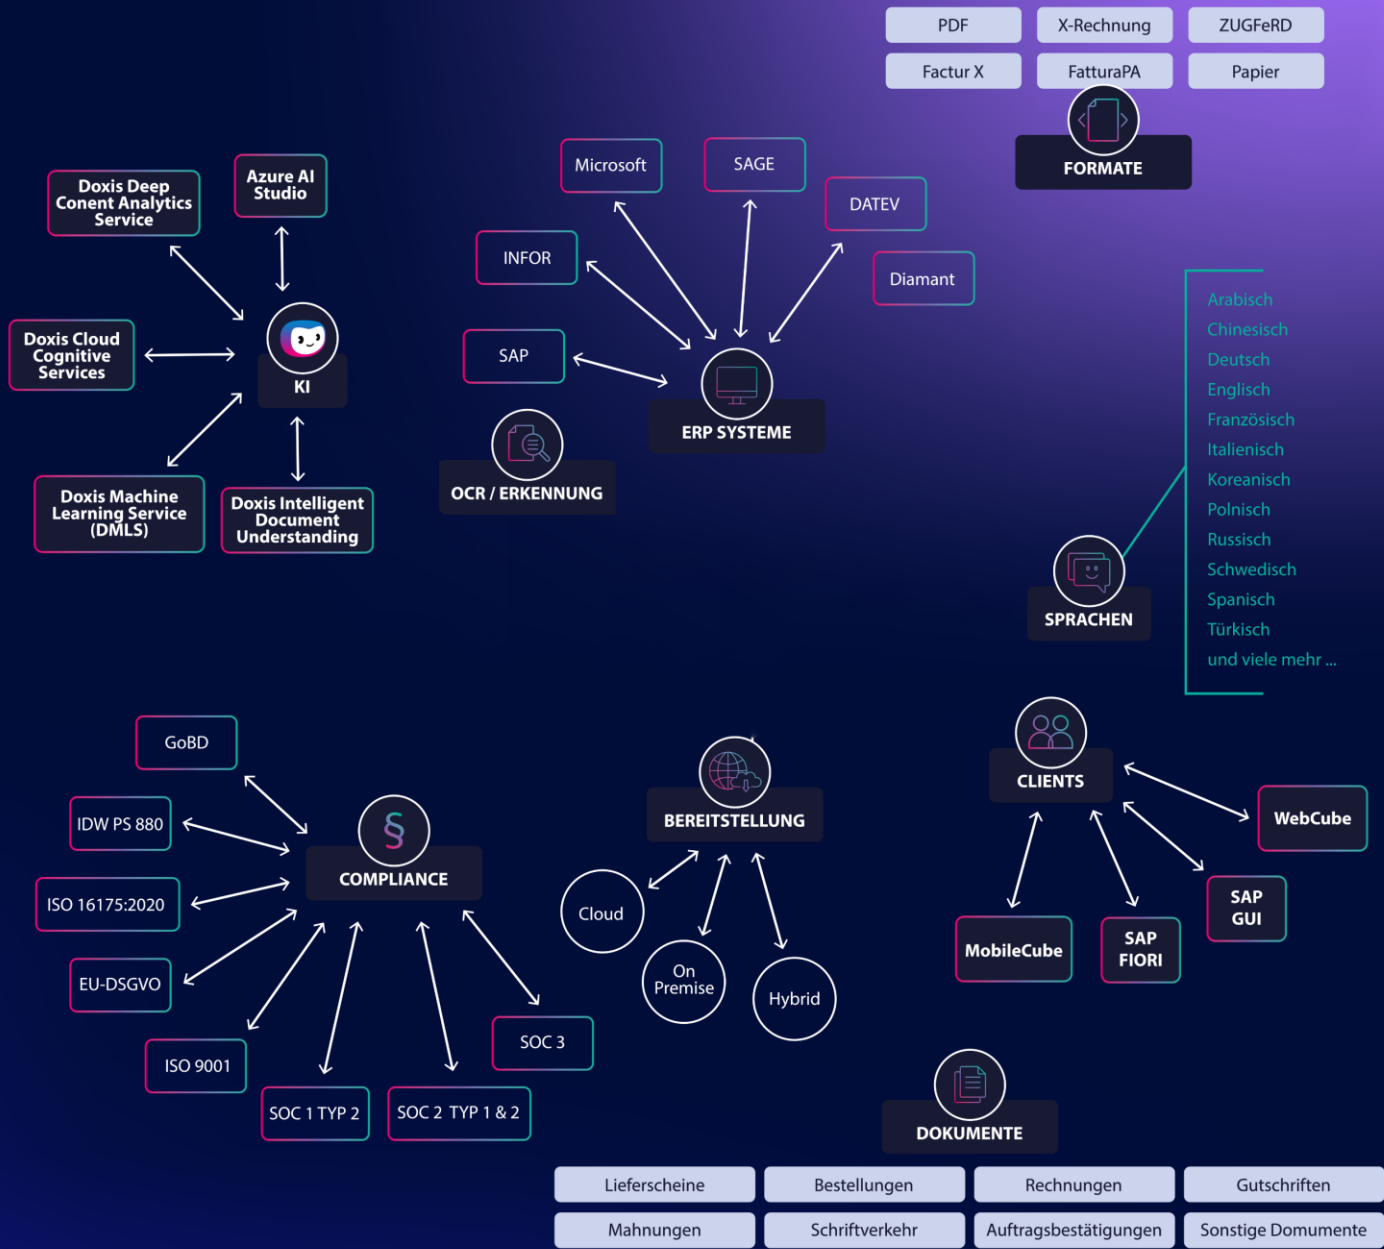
PDF
X-Rechnung
ZUGFeRD
Factur X
FatturaPA
Papier
FORMATE

Doxis Deep Conent Analytics Service
Azure AI Studio
Doxis Cloud Cognitive Services
KI
Doxis Machine Learning Service (DMLS)
Doxis Intelligent Document Understanding

Microsoft
SAGE
DATEV
INFOR
Diamant
SAP
ERP SYSTEME
OCR / ERKENNUNG

Arabisch
Chinesisch
Deutsch
Englisch
Französisch
Italienisch
Koreanisch
Polnisch
Russisch
Schwedisch
Spanisch
Türkisch
und viele mehr ...
SPRACHEN

GoBD
IDW PS 880
ISO 16175:2020
EU-DSGVO
ISO 9001
SOC 1 TYP 2
SOC 2 TYP 1 & 2
SOC 3
COMPLIANCE

BEREITSTELLUNG
Cloud
On Premise
Hybrid

CLIENTS
WebCube
SAP GUI
MobileCube
SAP FIORI

DOKUMENTE
Lieferscheine
Bestellungen
Rechnungen
Gutschriften
Mahnungen
Schriftverkehr
Auftragsbestätigungen
Sonstige Domumente